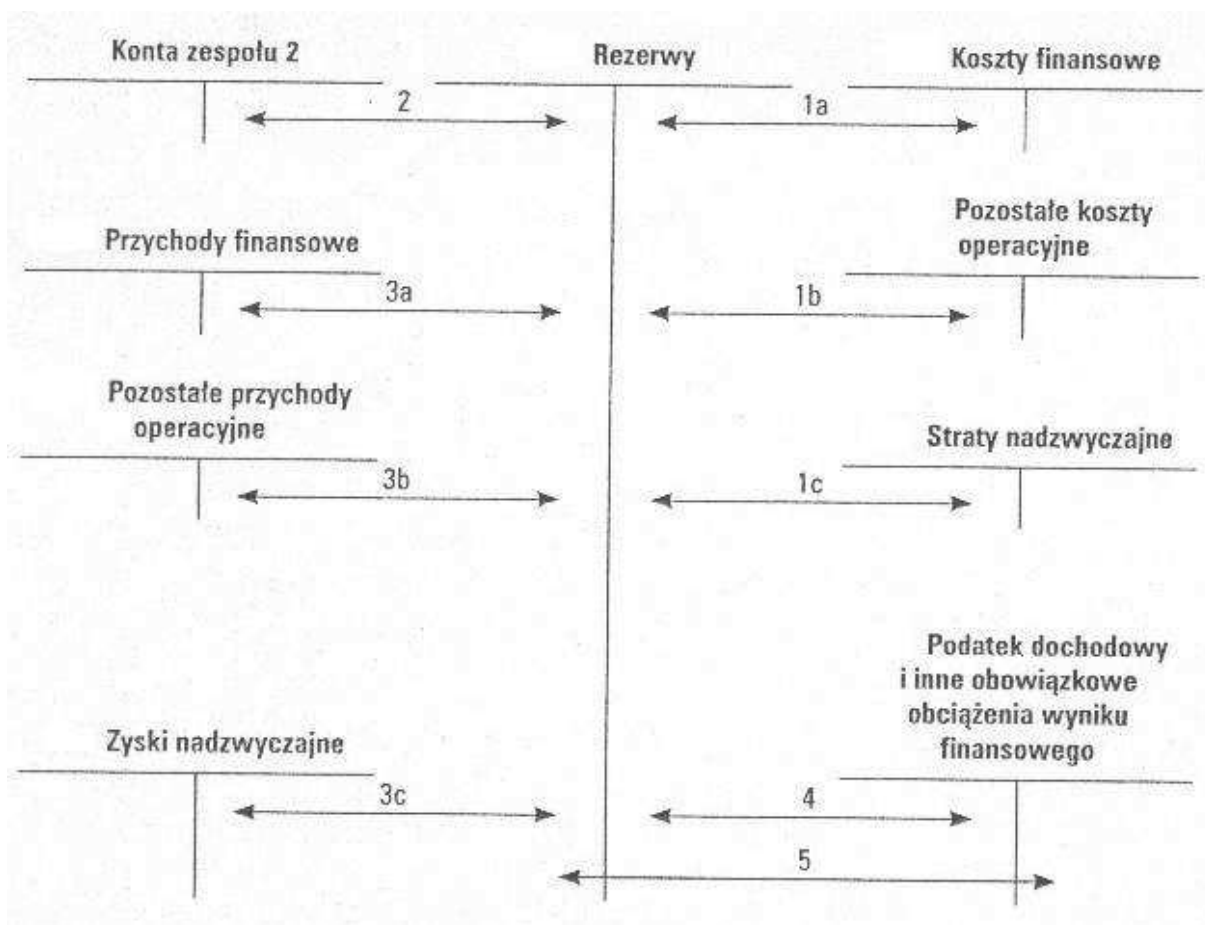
Konta zespołu 2

Rezerwy

Koszty finansowe

2

1a

Pozostałe koszty operacyjne

Przychody finansowe

3a

1b

Pozostałe przychody operacyjne

Straty nadzwyczajne

3b

1c

Podatek dochodowy i inne obowiązkowe obciążenia wyniku finansowego

Zyski nadzwyczajne

3c

4

5